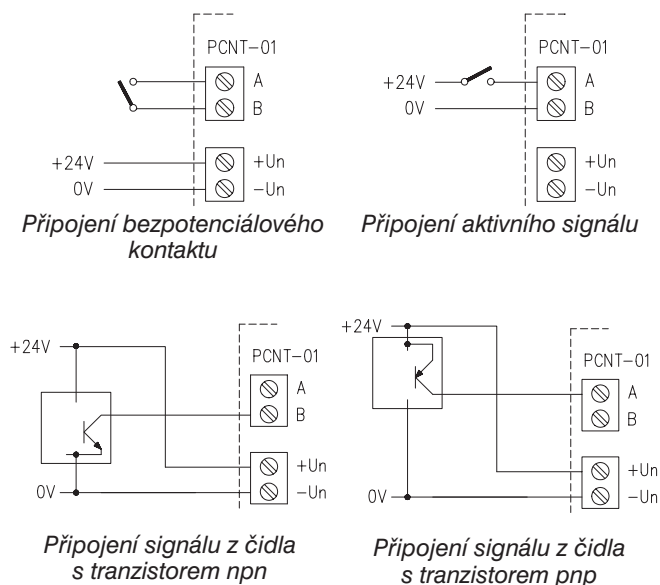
PCNT–01
A
B
+24V
0V
+Un
–Un

Připojení bezpotenciálového kontaktu

PCNT–01
+24V
0V
A
B
+Un
–Un

Připojení aktivního signálu

+24V
PCNT–01
A
B
+Un
0V
–Un

Připojení signálu z čidla s tranzistorem npn

+24V
PCNT–01
A
B
+Un
0V
–Un

Připojení signálu z čidla s tranzistorem pnp